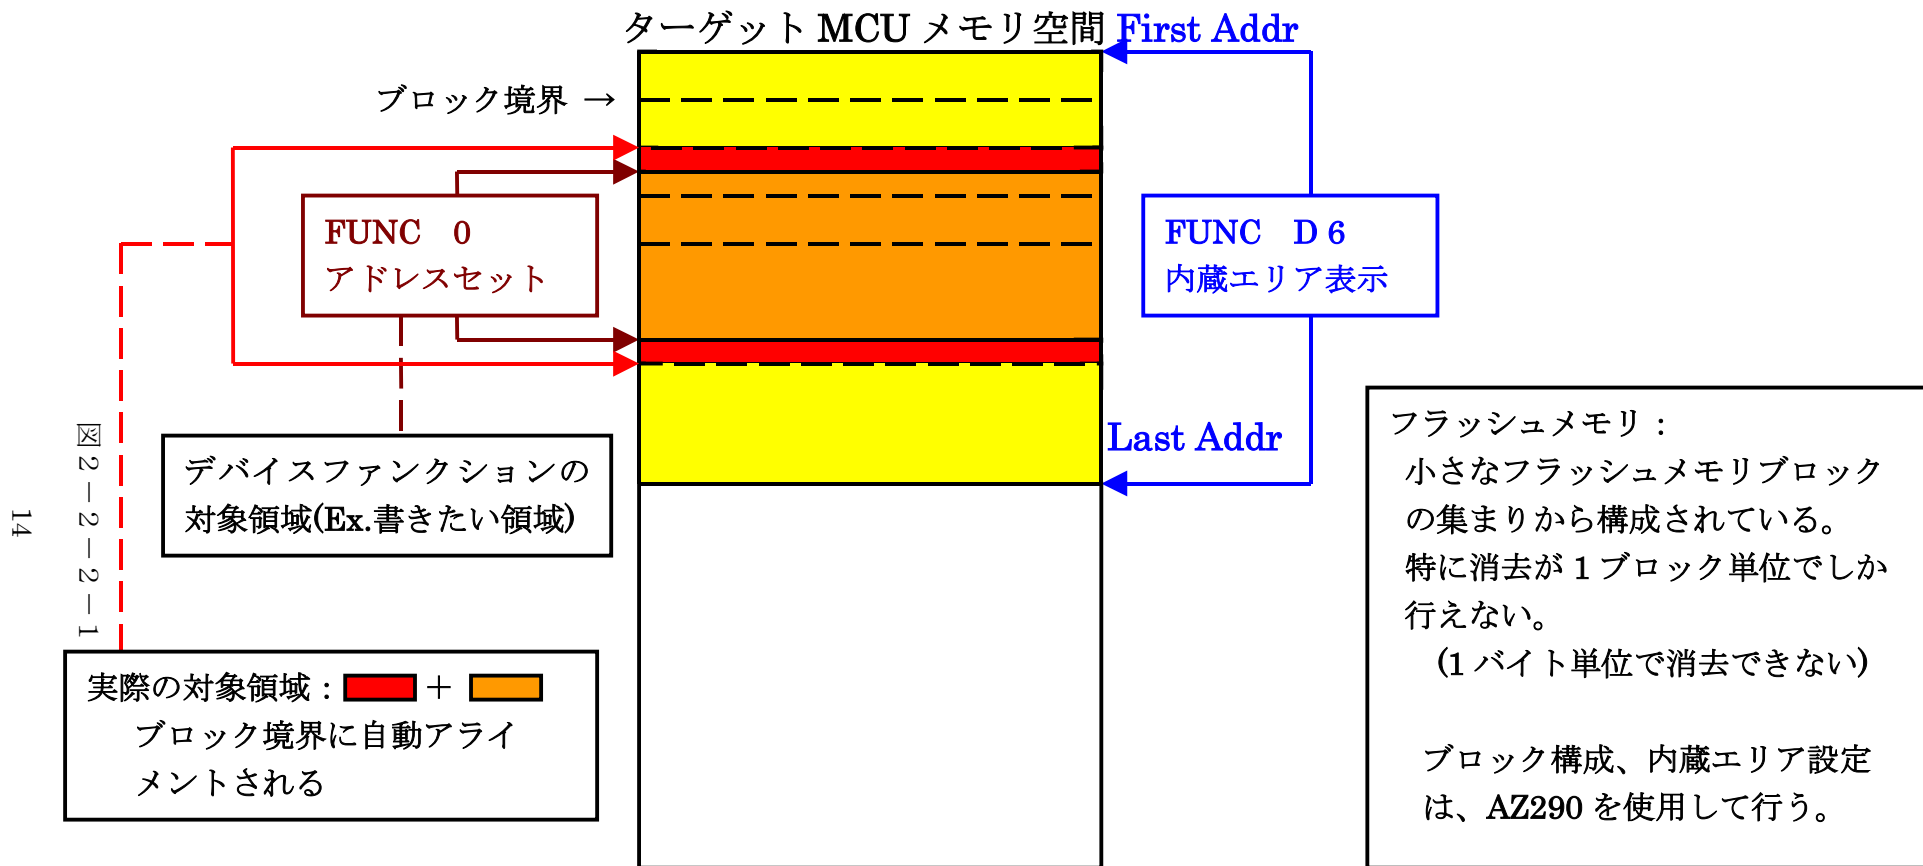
ターゲット MCU メモリ空間 First Addr

ブロック境界 →

FUNC 0
アドレスセット

FUNC D 6
内蔵エリア表示

デバイスファンクションの対象領域(Ex.書きたい領域)

Last Addr

フラッシュメモリ：
小さなフラッシュメモリブロックの集まりから構成されている。
特に消去が 1 ブロック単位でしか行えない。
(1 バイト単位で消去できない)

ブロック構成、内蔵エリア設定は、AZ290 を使用して行う。

実際の対象領域： + 
ブロック境界に自動アライメントされる

図 2－2－2－1

14